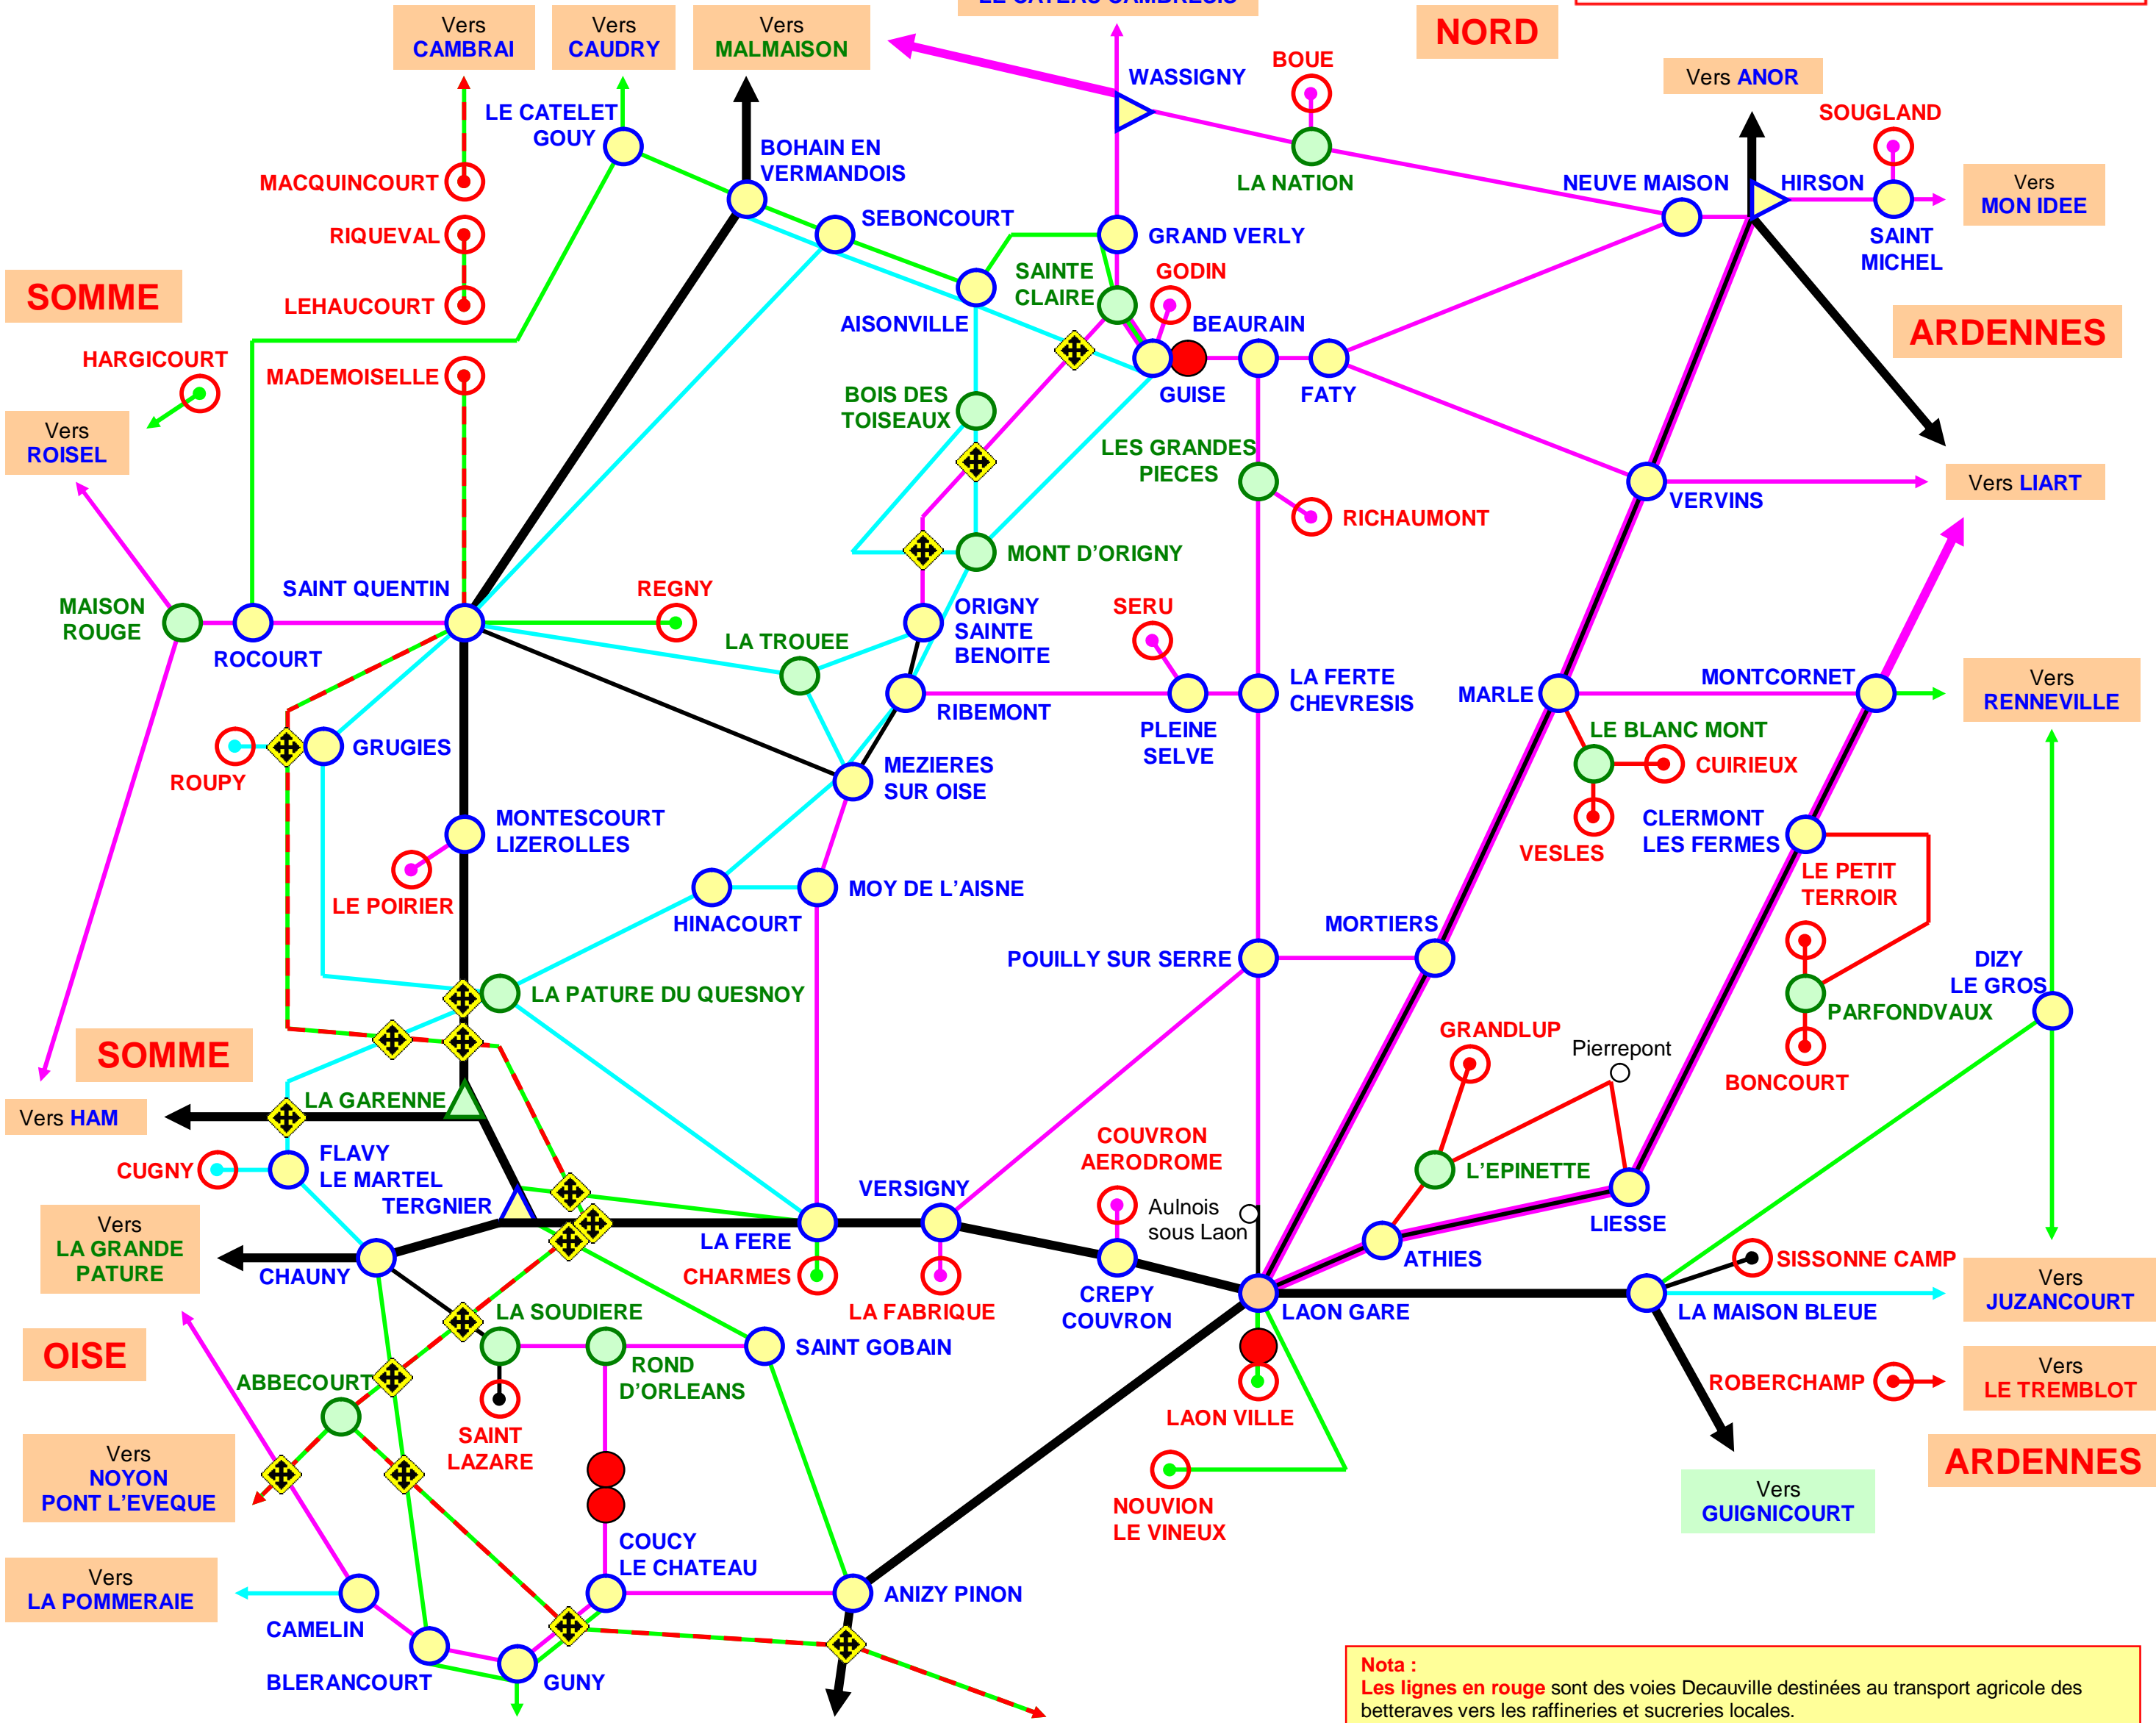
Vers CAMBRAI
Vers CAUDRY
Vers MALMAISON
LE CATEAU CAMBRESIS
NORD
Vers ANOR
WASSIGNY
BOUE
LA NATION
LE CATELET GOUY
BOHAIN EN VERMANDOIS
SEBONCOURT
MACQUINCOURT
RIQUEVAL
LEHAUCOURT
SOMME
HARGICOURT
MADEMOISELLE
Vers ROISEL
NEUVE MAISON
HIRSON
SOUGLAND
Vers MON IDEE
SAINT MICHEL
GRAND VERLY
SAINTE CLAIRE
GODIN
BEAURAIN
AISONVILLE
GUISE
FATY
ARDENNES
BOIS DES TOISEAUX
LES GRANDES PIECES
RICHAUMONT
VERVINS
Vers LIART
MONT D'ORIGNY
MAISON ROUGE
ROCOURT
SAINT QUENTIN
REGNY
LA TROUEE
ORIGNY SAINTE BENOITE
SERU
LA FERTE CHEVRESIS
MARLE
MONTCORNET
Vers RENNEVILLE
RIBEMONT
PLEINE SELVE
LE BLANC MONT
CUIRIEUX
ROUPY
GRUGIES
MEZIERES SUR OISE
MONTESCOURT LIZEROLLES
VESLES
CLERMONT LES FERMES
LE PETIT TERROIR
LE POIRIER
MOY DE L'AISNE
HINACOURT
MORTIERS
POUILLY SUR SERRE
DIZY LE GROS
PARFONDVAUX
LA PATURE DU QUESNOY
SOMME
GRANDLUP
Pierrepont
BONCOURT
Vers HAM
LA GARENNE
CUGNY
FLAVY LE MARTEL
TERGNIER
COUVRON AERODROME
L'EPINETTE
VERSIGNY
Aulnois sous Laon
LIESSE
Vers LA GRANDE PATURE
LA FERE
CHAUNY
CHARMES
LA FABRIQUE
CREPY COUVRON
ATHIES
SISSONNE CAMP
Vers JUZANCOURT
LAON GARE
LA MAISON BLEUE
LA SOUDIERE
OISE
SAINT GOBAIN
ROND D'ORLEANS
ABBECOURT
SAINT LAZARE
ROBERCHAMP
Vers LE TREMBLOT
LAON VILLE
Vers NOYON PONT L'EVEQUE
NOUVION LE VINEUX
Vers GUIGNICOURT
ARDENNES
COUCY LE CHATEAU
Vers LA POMMERAIE
CAMELIN
ANIZY PINON
BLERANCOURT
GUNY
Nota :
Les lignes en rouge sont des voies Decauville destinées au transport agricole des betteraves vers les raffineries et sucreries locales.